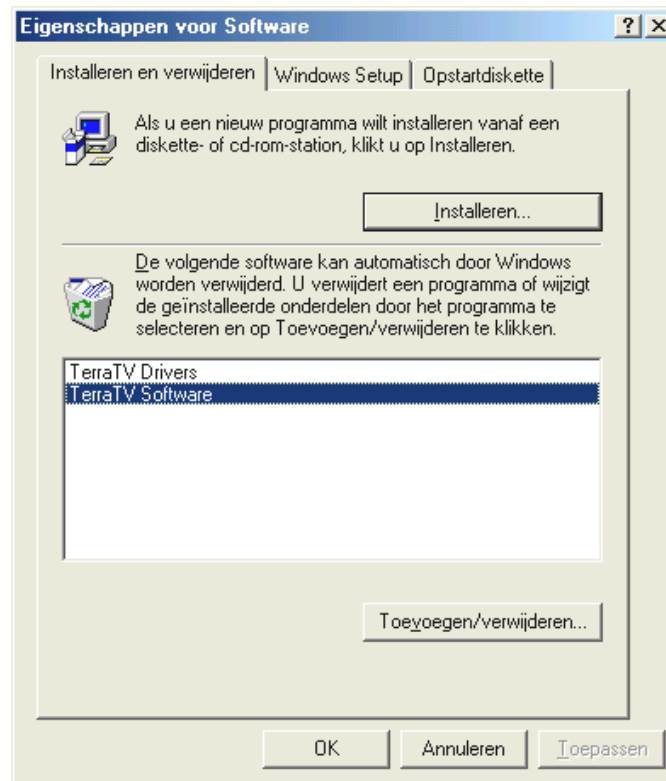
Eigenschappen voor Software

?

Installeren en verwijderen | Windows Setup | Opstartdiskette

Als u een nieuw programma wilt installeren vanaf een diskette- of cd-rom-station, klikt u op Installeren.

Installeren...

De volgende software kan automatisch door Windows worden verwijderd. U verwijdert een programma of wijzigt de geïnstalleerde onderdelen door het programma te selecteren en op Toevoegen/verwijderen te klikken.

TerraTV Drivers
TerraTV Software

Toevoegen/verwijderen...

OK | Annuleren | Toepassen